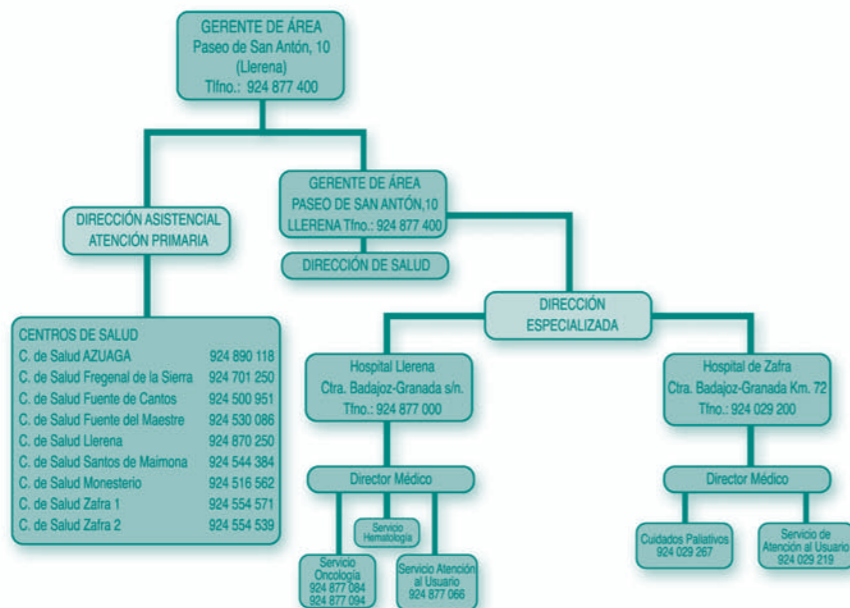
GERENTE DE ÁREA
Paseo de San Antón, 10
(Llerena)
Tlfno.: 924 877 400

DIRECCIÓN ASISTENCIAL
ATENCIÓN PRIMARIA

GERENTE DE ÁREA
PASEO DE SAN ANTÓN,10
LLERENA Tfno.: 924 877 400

DIRECCIÓN DE SALUD

CENTROS DE SALUD

| | |
|---|---|
| C. de Salud AZUAGA | 924 890 118 |
| C. de Salud Fregenal de la Sierra | 924 701 250 |
| C. de Salud Fuente de Cantos | 924 500 951 |
| C. de Salud Fuente del Maestre | 924 530 086 |
| C. de Salud Llerena | 924 870 250 |
| C. de Salud Santos de Maimona | 924 544 384 |
| C. de Salud Monesterio | 924 516 562 |
| C. de Salud Zafra 1 | 924 554 571 |
| C. de Salud Zafra 2 | 924 554 539 |

DIRECCIÓN
ESPECIALIZADA

Hospital Llerena
Ctra. Badajoz-Granada s/n.
Tfno.: 924 877 000

Hospital de Zafra
Ctra. Badajoz-Granada Km. 72
Tfno.: 924 029 200

Director Médico

Servicio Hematología

Servicio Oncología
924 877 084
924 877 094

Servicio Atención al Usuario
924 877 066

Director Médico

Cuidados Paliativos
924 029 267

Servicio de Atención al Usuario
924 029 219